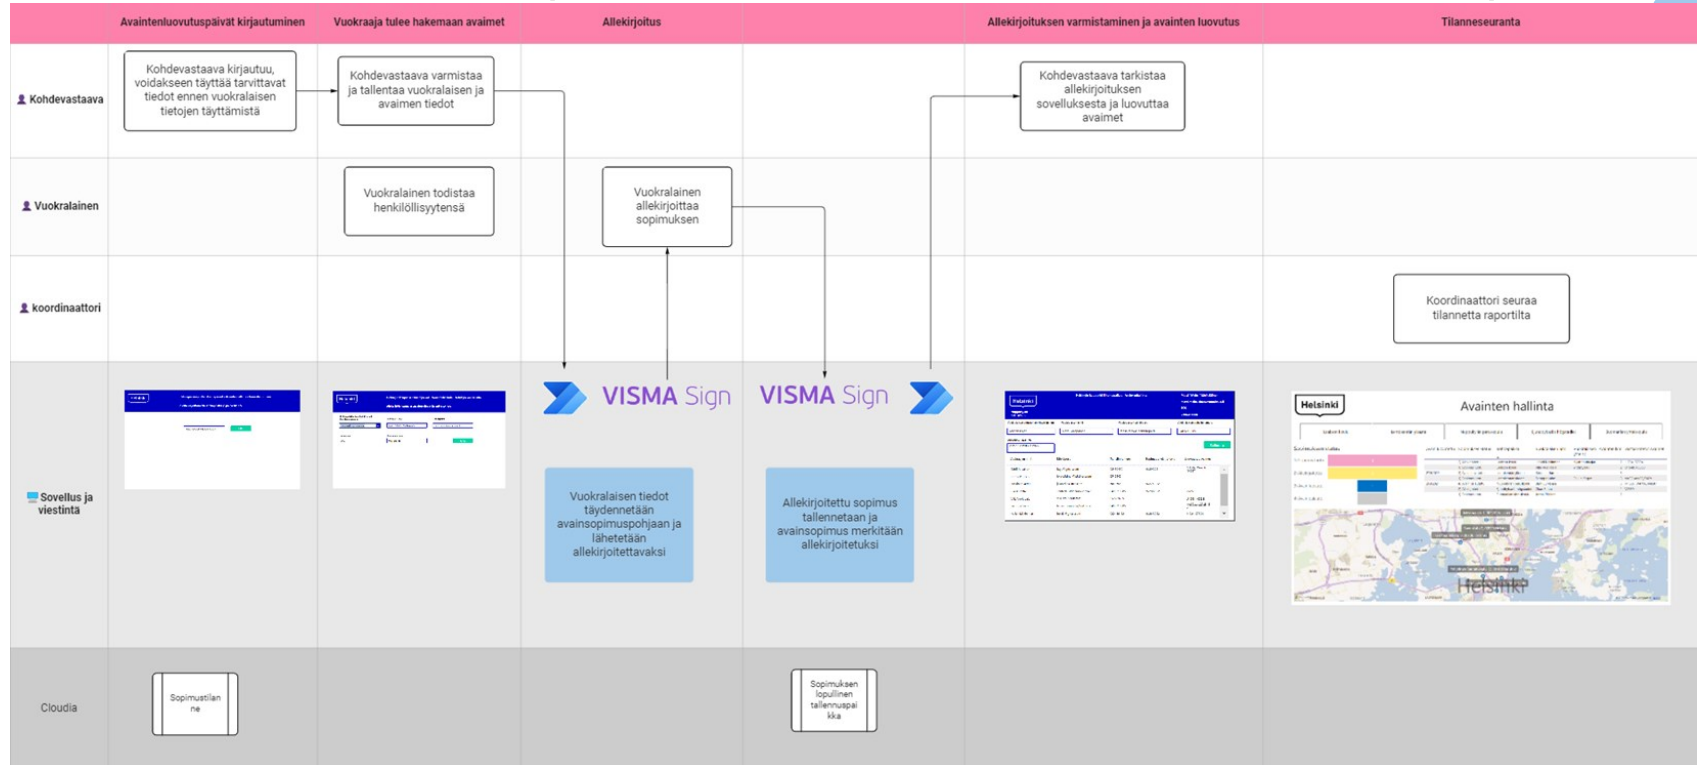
Avaintenluovutuspäivät kirjautuminen

Vuokraaja tulee hakemaan avaimet

Allekirjoitus

Allekirjoituksen varmistaminen ja avainten luovutus

Tilanneseuranta

Kohdevastaava

Kohdevastaava kirjautuu, voidakseen täyttää tarvittavat tiedot ennen vuokralaisen tietojen täyttämistä

Kohdevastaava varmistaa ja tallentaa vuokralaisen ja avaimen tiedot

Kohdevastaava tarkistaa allekirjoituksen sovelluksesta ja luovuttaa avaimet

Vuokralainen

Vuokralainen todistaa henkilöllisyytensä

Vuokralainen allekirjoittaa sopimuksen

koordinaattori

Koordinaattori seuraa tilannetta raportilta

Sovellus ja viestintä

VISMA Sign

VISMA Sign

Vuokralaisen tiedot täydennetään avainsopimuspohjaan ja lähetetään allekirjoitettavaksi

Allekirjoitettu sopimus tallennetaan ja avainsopimus merkitään allekirjoitetuksi

Helsinki

Helsinki

Avainten hallinta

Helsinki

Cloudia

Sopimustilanne

Sopimuksen lopullinen tallennuspaikka